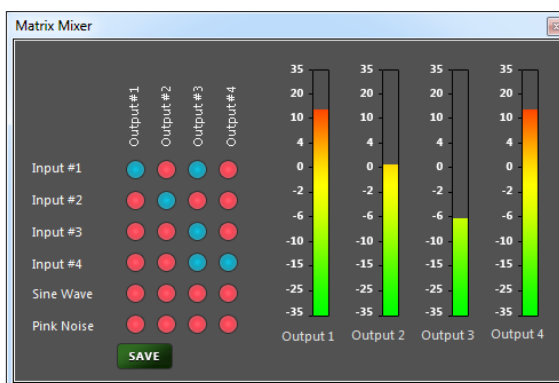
Matrix Mixer

Output #1 Output #2 Output #3 Output #4

Input #1
Input #2
Input #3
Input #4
Sine Wave
Pink Noise

SAVE

35
20
15
10
4
0
-2
-6
-10
-15
-20
-25
-35
Output 1

35
20
15
10
4
0
-2
-6
-10
-15
-20
-25
-35
Output 2

35
20
15
10
4
0
-2
-6
-10
-15
-20
-25
-35
Output 3

35
20
15
10
4
0
-2
-6
-10
-15
-20
-25
-35
Output 4